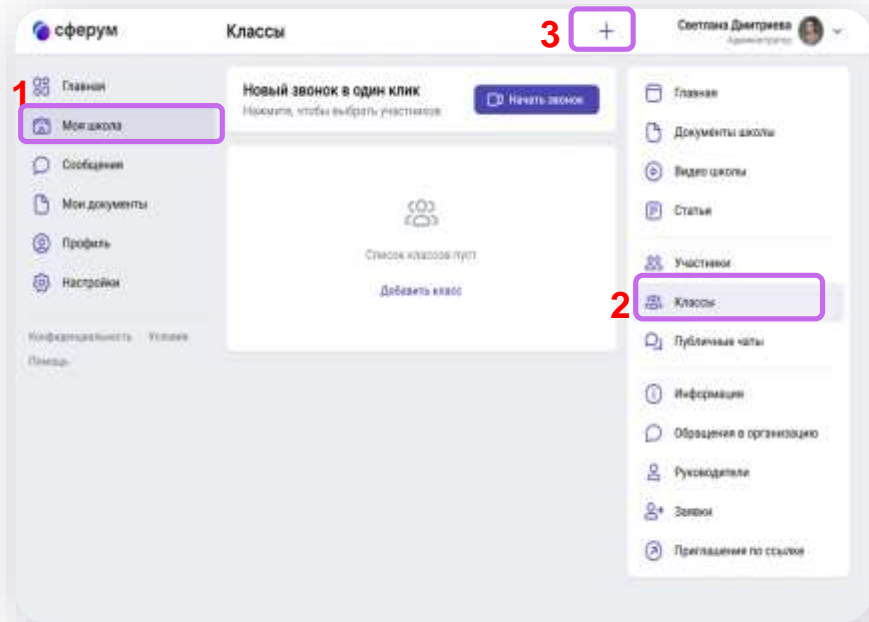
сферум

Классы

3 +

Светлана Дмитриева
Администратор

1 Главная
Моя школа
Сообщения
Мои документы
Профиль
Настройки

Конфиденциальность Условия
Помощь

Новый звонок в один клик
Нажмите, чтобы выбрать участников

Начать звонок

Список классов пуст
Добавить класс

Главная
Документы школы
Видео школы
Статьи

Участники
2 Классы
Публичные чаты

Информация
Обращения в организацию
Руководители
Заявки
Приглашения по ссылке